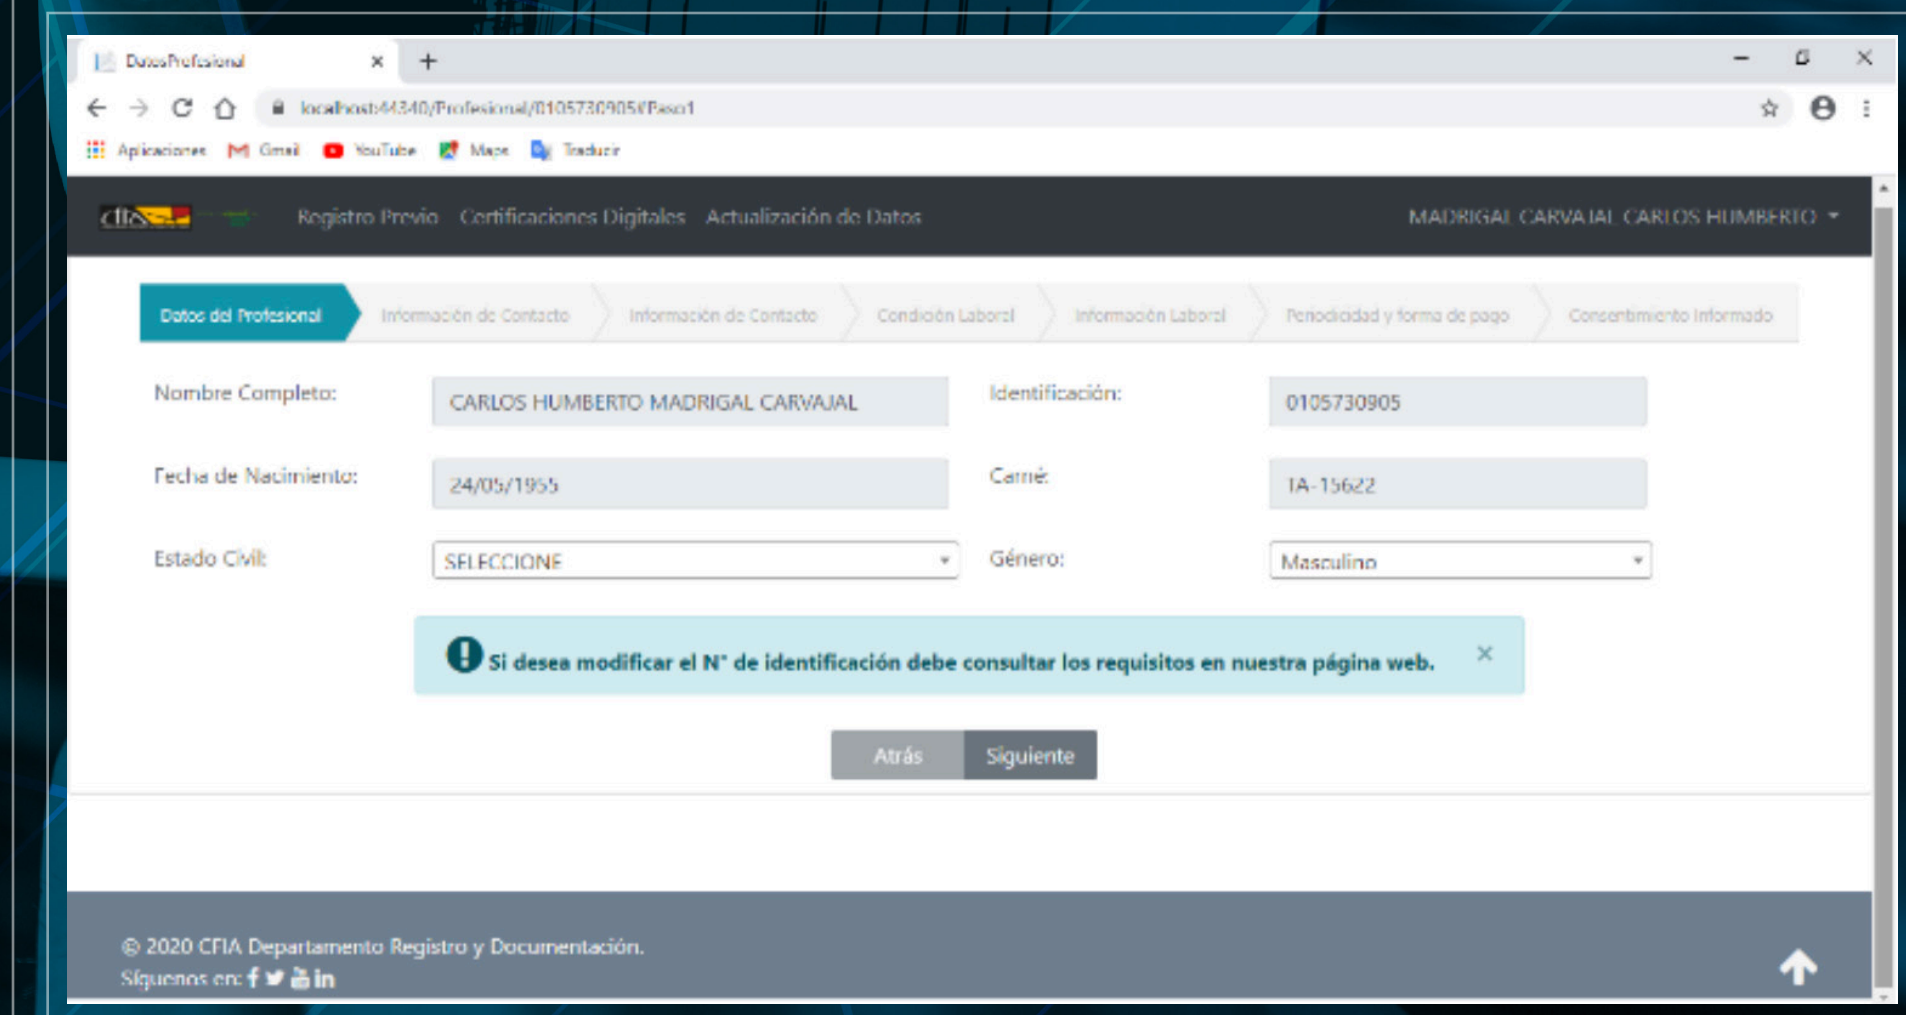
DatosProfesional

localhost:44340/Profesional/0105730905#Paso1

Aplicaciones Gmail YouTube Maps Traducir

cfia

Registro Previo Certificaciones Digitales Actualización de Datos

MADRIGAL CARVAJAL CARLOS HUMBERTO

Datos del Profesional
Información de Contacto
Información de Contacto
Condición Laboral
Información Laboral
Periodicidad y forma de pago
Consentimiento Informado

Nombre Completo: CARLOS HUMBERTO MADRIGAL CARVAJAL
Identificación: 0105730905
Fecha de Nacimiento: 24/05/1955
Carné: IA-15622
Estado Civil: SELECCIONE
Género: Masculino

Si desea modificar el N° de identificación debe consultar los requisitos en nuestra página web.

Atrás Siguiente

© 2020 CFIA Departamento Registro y Documentación.
Síguenos en: